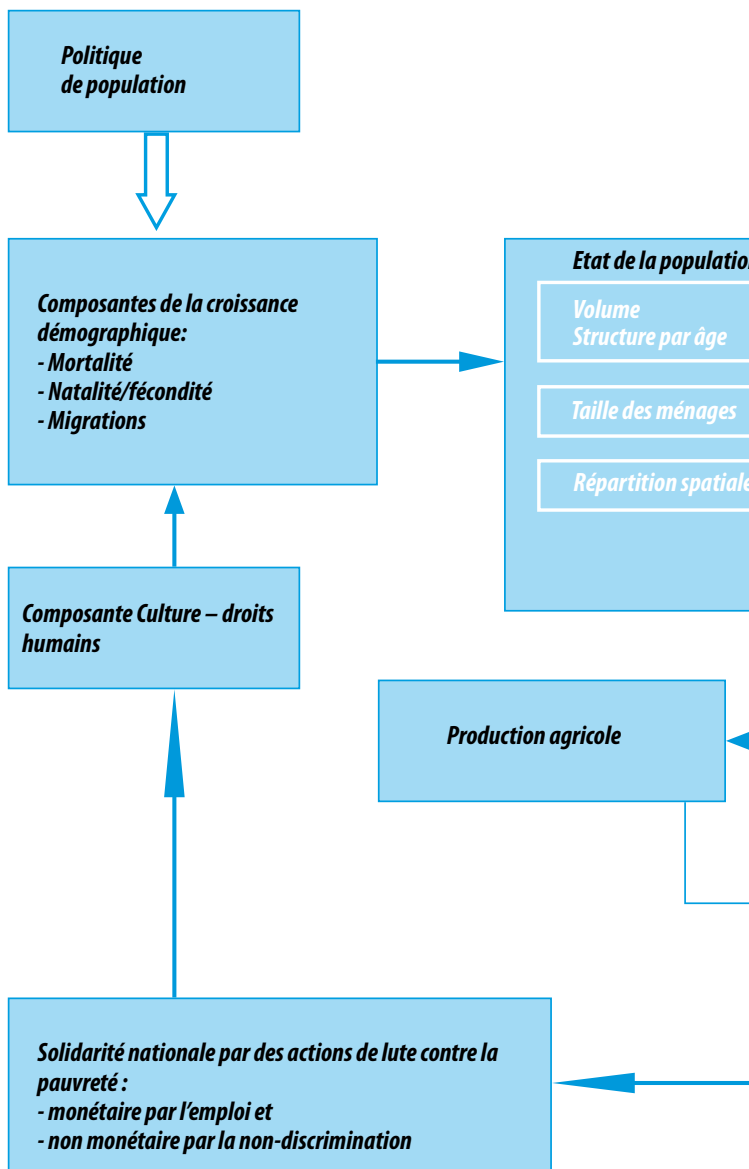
Politique de population

Composantes de la croissance démographique:
- Mortalité
- Natalité/fécondité
- Migrations

Etat de la populatio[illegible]

Volume
Structure par âge

Taille des ménages

Répartition spatial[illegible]

Composante Culture – droits humains

Production agricole

Solidarité nationale par des actions de lute contre la pauvreté :
- monétaire par l'emploi et
- non monétaire par la non-discrimination